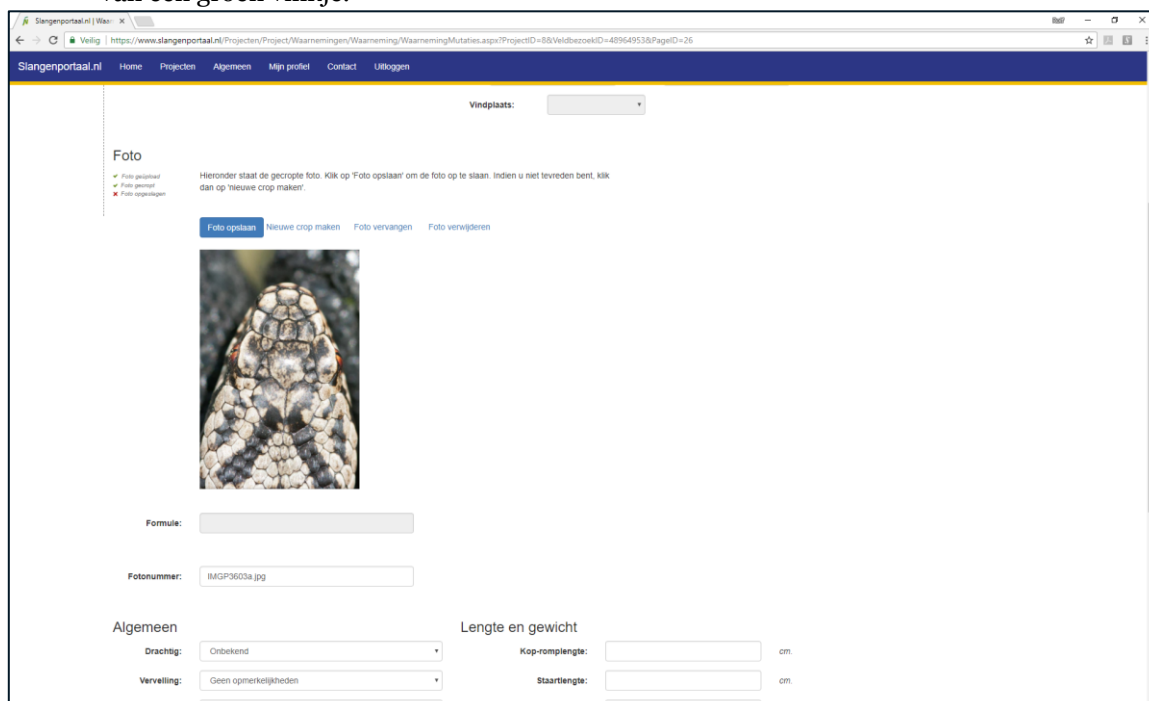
van een groen vinkje.

Slangenportaal.nl | Waar ×

Veilig | https://www.slangenportaal.nl/Projecten/Project/Waarnemingen/Waarneming/WaarnemingMutaties.aspx?ProjectID=8&VeldbezoekID=48964953&PageID=26

Slangenportaal.nl Home Projecten Algemeen Mijn profiel Contact Uitloggen

Vindplaats:

Foto

✔ Foto geüpload
✔ Foto gecropt
✖ Foto opgeslagen

Hieronder staat de gecropte foto. Klik op 'Foto opslaan' om de foto op te slaan. Indien u niet tevreden bent, klik dan op 'nieuwe crop maken'.

Foto opslaan Nieuwe crop maken Foto vervangen Foto verwijderen

Formule:

Fotonummer: IMGP3603a.jpg

Algemeen

Drachtig: Onbekend

Vervelling: Geen opmerkelijkheden

Lengte en gewicht

Kop-romplengte: cm.

Staartlengte: cm.